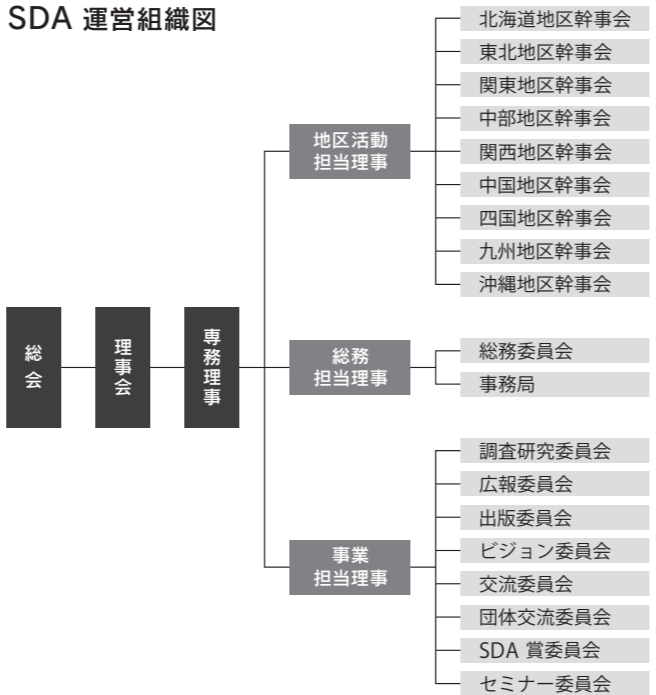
SDA 運営組織図

総会

理事会

専務理事

地区活動担当理事

北海道地区幹事会
東北地区幹事会
関東地区幹事会
中部地区幹事会
関西地区幹事会
中国地区幹事会
四国地区幹事会
九州地区幹事会
沖縄地区幹事会

総務担当理事

総務委員会
事務局

事業担当理事

調査研究委員会
広報委員会
出版委員会
ビジョン委員会
交流委員会
団体交流委員会
SDA 賞委員会
セミナー委員会